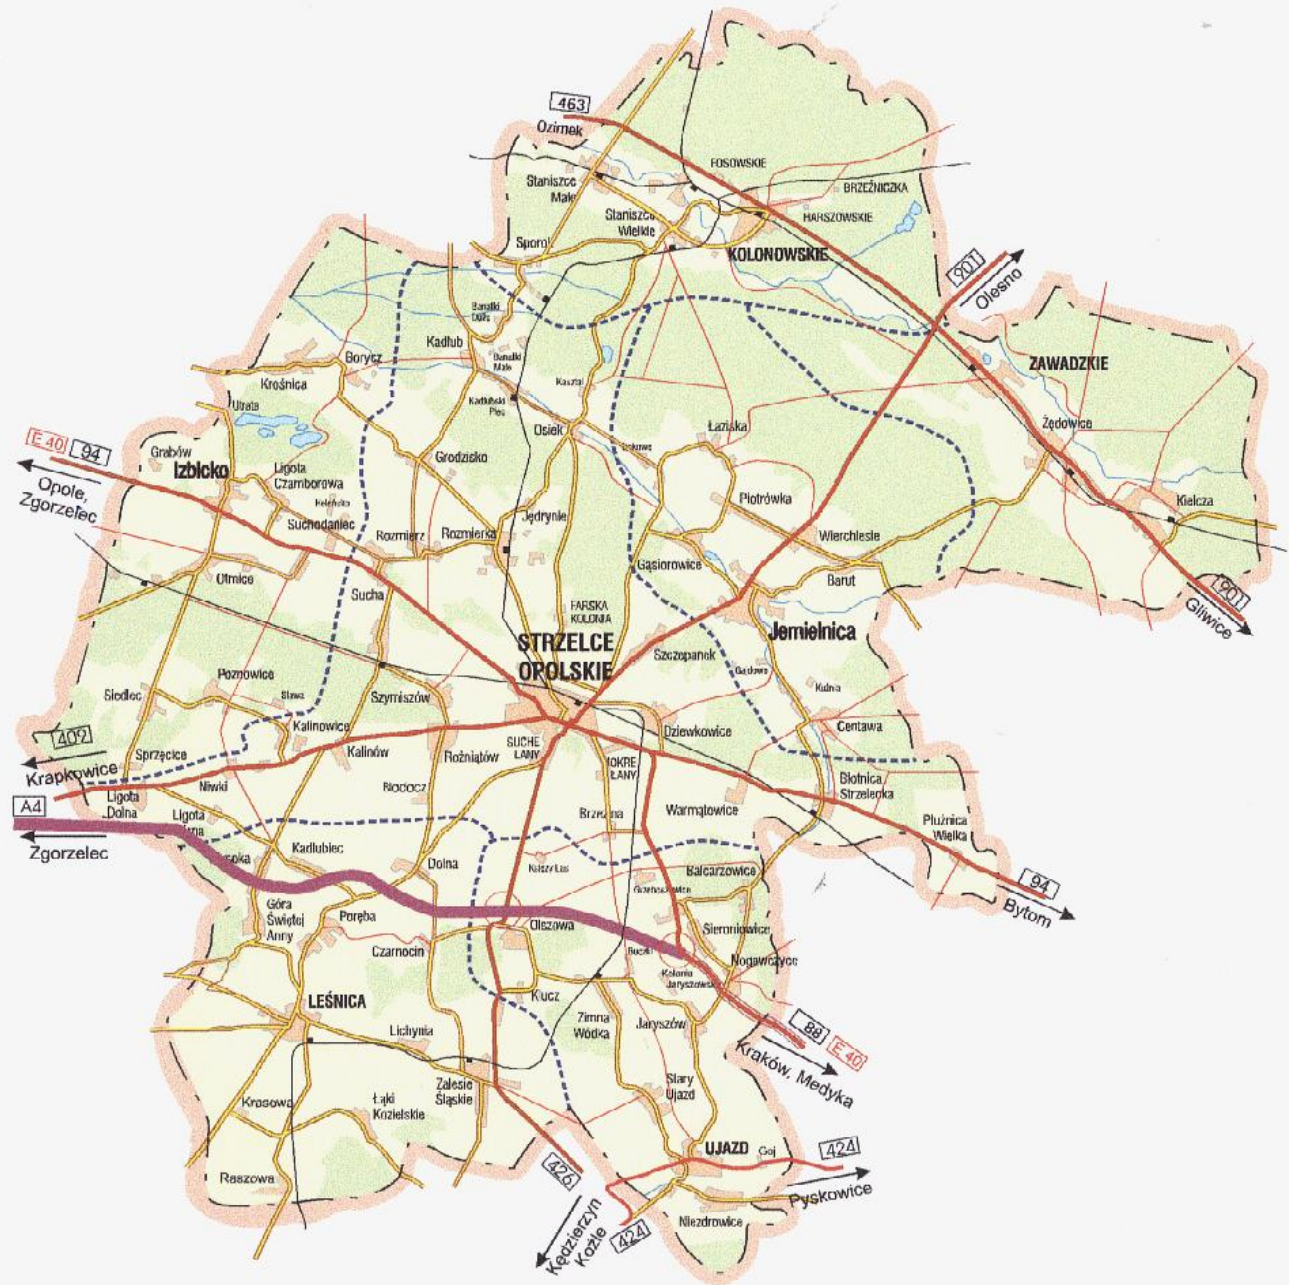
463
Ozimek
FOSOWSKIE
BRZEŹNICZKA
Staniszcze Małe
Staniszcze Wielkie
HARSZOWSKIE
Spórok
KOLONOWSKIE
901
Olesno
Borycz
Kadłub
Krośnica
Utrata
ZAWADZKIE
Kasztal
Osiek
Łaziska
Żędowice
E 40
94
Grabów
Izbicko
Opole, Zgorzelec
Ligota Czamborowa
Grodzisko
Piotrówka
Kielcza
Suchodaniec
Rozmierz
Rozmierka
Jędrynie
Wierchlesie
Otmice
Gąsiorowice
Barut
901
Gliwice
Sucha
FARSKA KOLONIA
STRZELCE OPOLSKIE
Jemielnica
Szczepanek
Poznowice
Siedlec
Szymiszów
Kadłubiec
Centawa
409
Kalinowice
Sprzęcice
Kalinów
Rożniątów
SUCHE ŁANY
MOKRE ŁANY
Dziewkowice
Krapkowice
Niwki
Błotnica Strzelecka
A4
Ligota Dolna
Ligota
Warmątowice
Płużnica Wielka
Zgorzelec
Brzezina
Dolna
Balcarzowice
94
Bytom
Góra Świętej Anny
Poręba
Oleszowa
Sieroniowice
Czarnocin
Nogowczyce
LEŚNICA
Klucz
Zimna Wódka
Jaryszów
Lichynia
88
E 40
Kraków, Medyka
Stary Ujazd
Krasowa
Łąki Kozielskie
Zalesie Śląskie
UJAZD
Gój
424
Raszowa
426
Pyskowice
Niezdrowice
Kędzierzyn Koźle
424